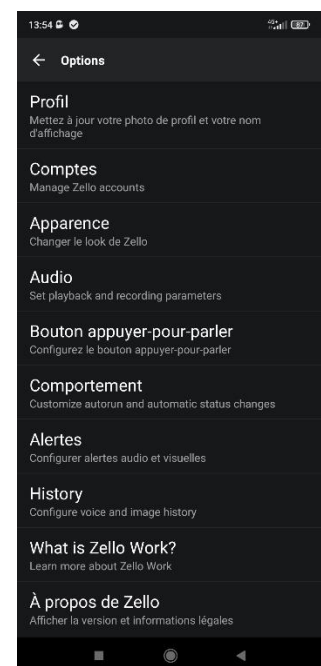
13:54

87

Options

Profil
Mettez à jour votre photo de profil et votre nom d'affichage

Comptes
Manage Zello accounts

Apparence
Changer le look de Zello

Audio
Set playback and recording parameters

Bouton appuyer-pour-parler
Configurez le bouton appuyer-pour-parler

Comportement
Customize autorun and automatic status changes

Alertes
Configurer alertes audio et visuelles

History
Configure voice and image history

What is Zello Work?
Learn more about Zello Work

À propos de Zello
Afficher la version et informations légales